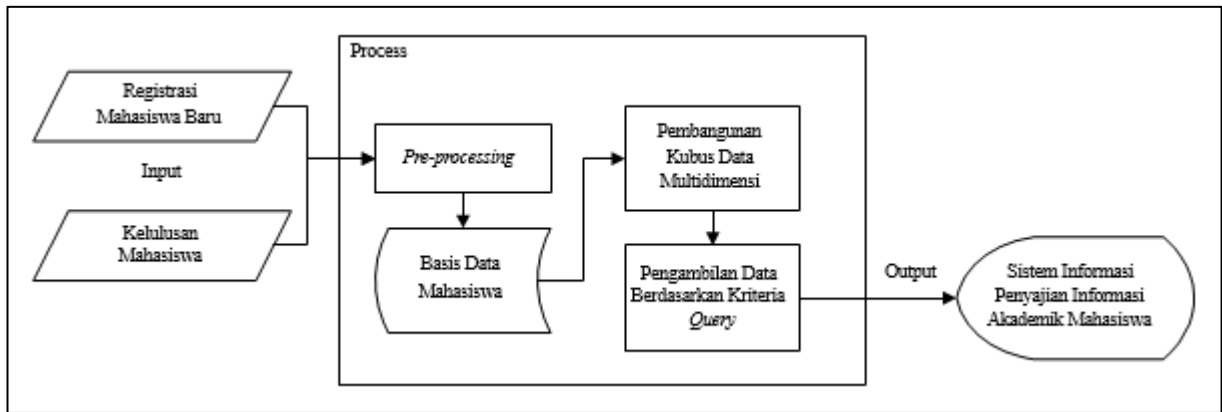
Registrasi Mahasiswa Baru

Input

Kelulusan Mahasiswa

Process

Pre-processing

Basis Data Mahasiswa

Pembangunan Kubus Data Multidimensi

Pengambilan Data Berdasarkan Kriteria Query

Output

Sistem Informasi Penyajian Informasi Akademik Mahasiswa